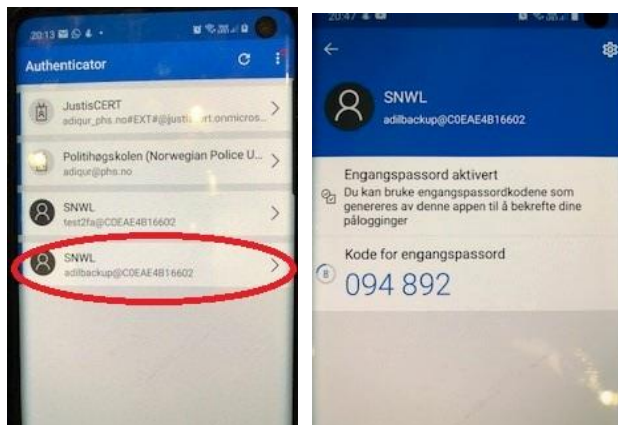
20:13

Authenticator

JustisCERT
adiqur_phs.no#EXT#@justi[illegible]rt.onmicros...

Politihøgskolen (Norwegian Police U...
adiqur@phs.no

SNWL
test2fa@C0EAE4B16602

SNWL
adilbackup@C0EAE4B16602

20:47

SNWL
adilbackup@C0EAE4B16602

Engangspassord aktivert
Du kan bruke engangspassordkodene som genereres av denne appen til å bekrefte dine pålogginger

Kode for engangspassord
8
094 892